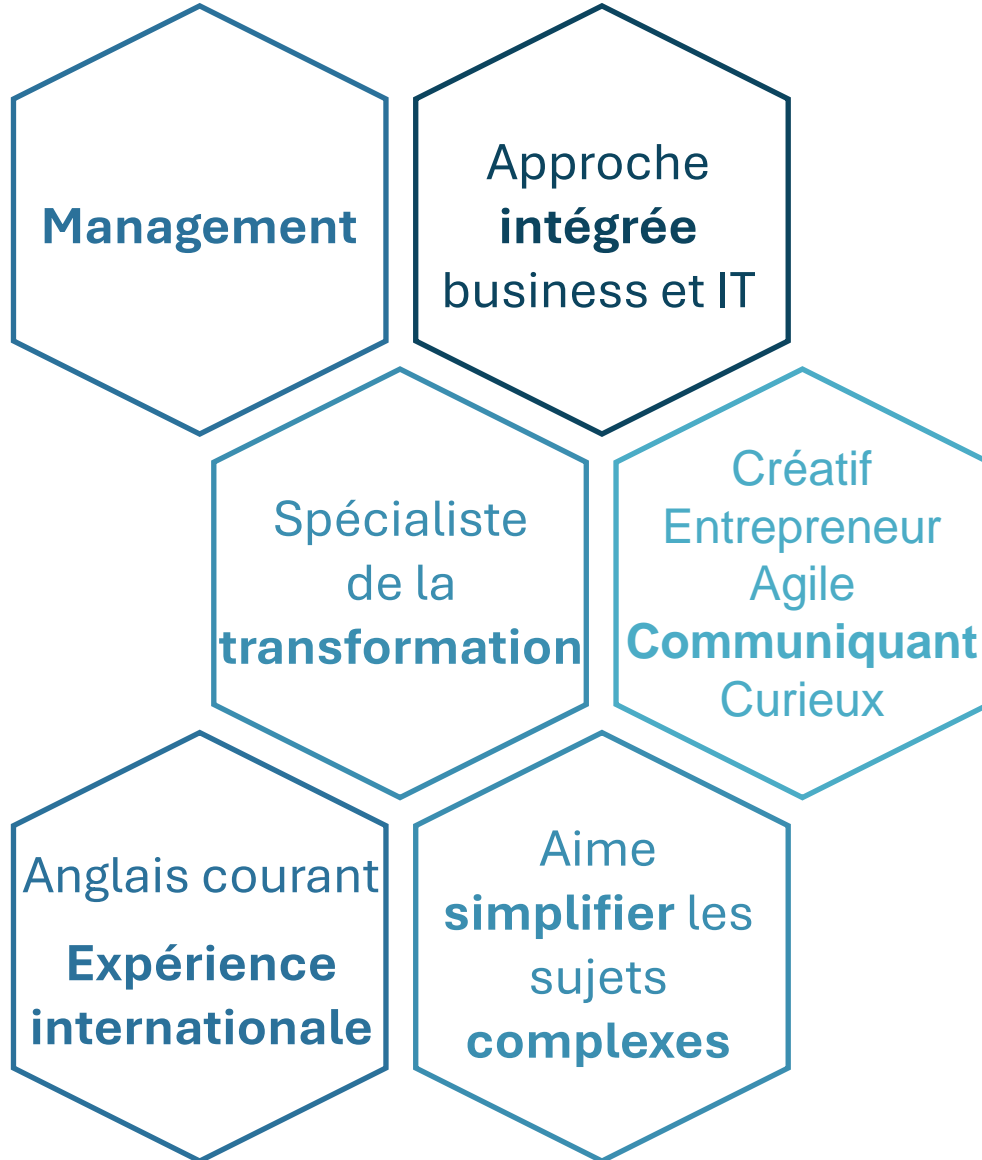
Management

Approche intégrée business et IT

Spécialiste de la transformation

Créatif
Entrepreneur
Agile
Communiquant
Curieux

Anglais courant
Expérience internationale

Aime simplifier les sujets complexes